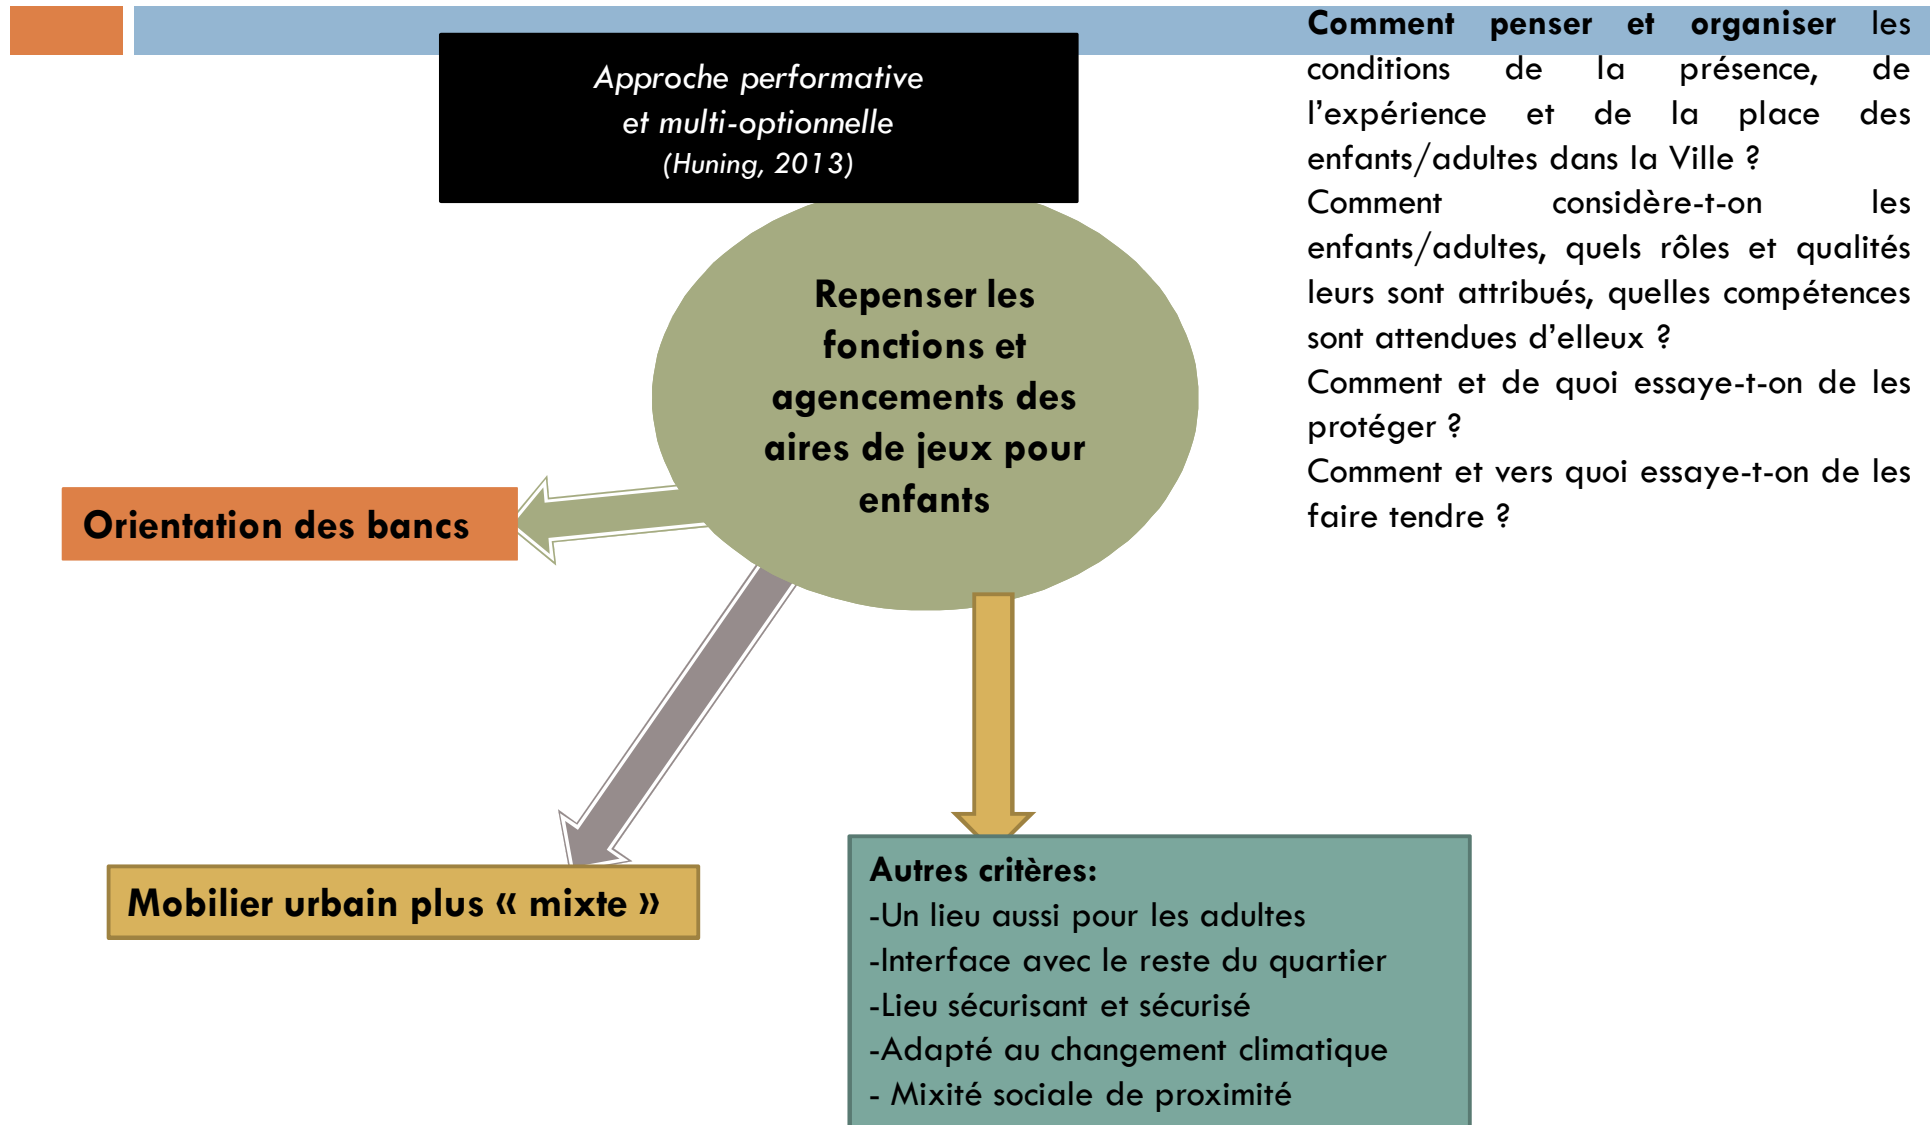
Approche performative et multi-optionnelle (Huning, 2013)

Comment penser et organiser les conditions de la présence, de l'expérience et de la place des enfants/adultes dans la Ville ?
Comment considère-t-on les enfants/adultes, quels rôles et qualités leurs sont attribués, quelles compétences sont attendues d'elleux ?
Comment et de quoi essaye-t-on de les protéger ?
Comment et vers quoi essaye-t-on de les faire tendre ?

Repenser les fonctions et agencements des aires de jeux pour enfants

Orientation des bancs

Mobilier urbain plus « mixte »

Autres critères:
-Un lieu aussi pour les adultes
-Interface avec le reste du quartier
-Lieu sécurisant et sécurisé
-Adapté au changement climatique
- Mixité sociale de proximité